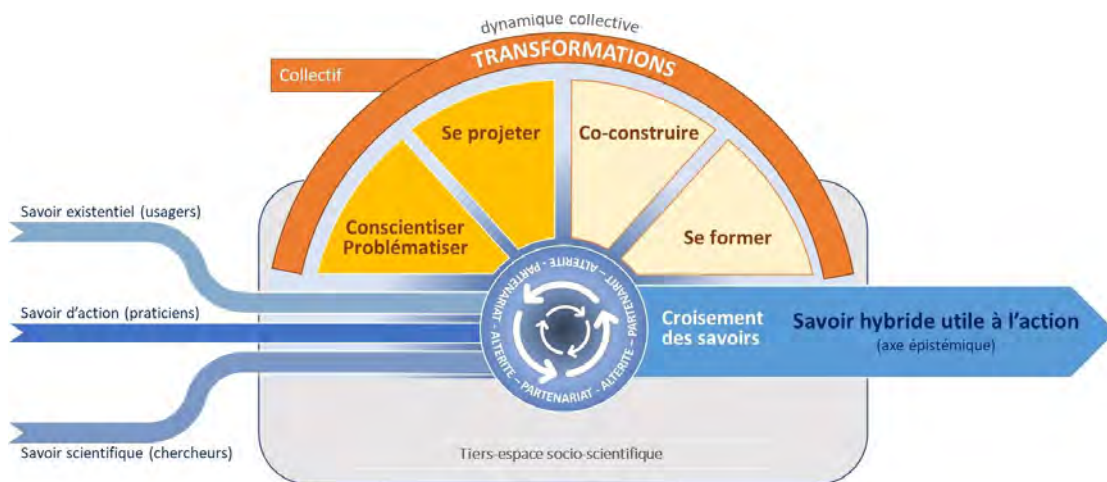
dynamique collective
TRANSFORMATIONS
Collectif
Se projeter
Co-construire
Conscientiser Problématiser
Se former
Savoir existentiel (usagers)
Savoir d'action (praticiens)
Savoir scientifique (chercheurs)
PARTENARIAT – ALTERITE – PARTENARIAT – ALTERITE – PARTENARIAT – ALTERITE – PARTENARIAT – ALTERITE
Croisement des savoirs
Savoir hybride utile à l'action
(axe épistémique)
Tiers-espace socio-scientifique